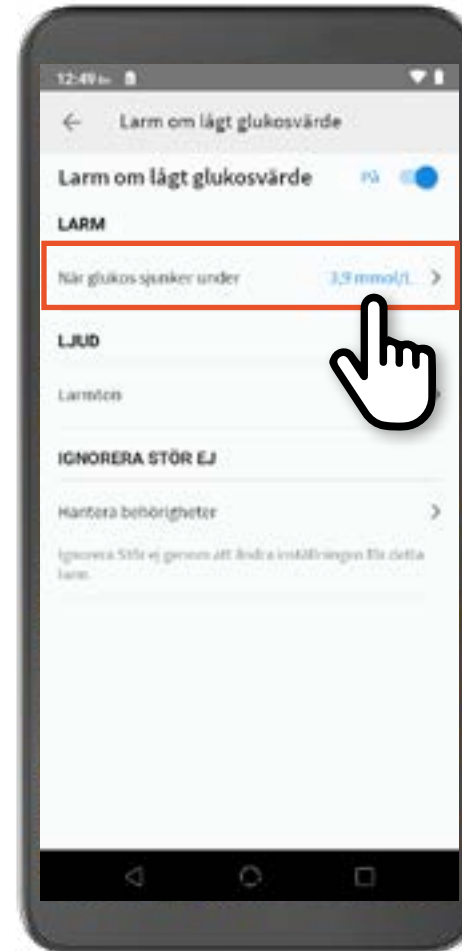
12:49

Larm om lågt glukosvärde

Larm om lågt glukosvärde På

LARM

När glukos sjunker under 3,9 mmol/L

LJUD

Larmton

IGNORERA STÖR EJ

Hantera behörigheter

Ignorera Stör ej genom att ändra inställningen för detta larm.